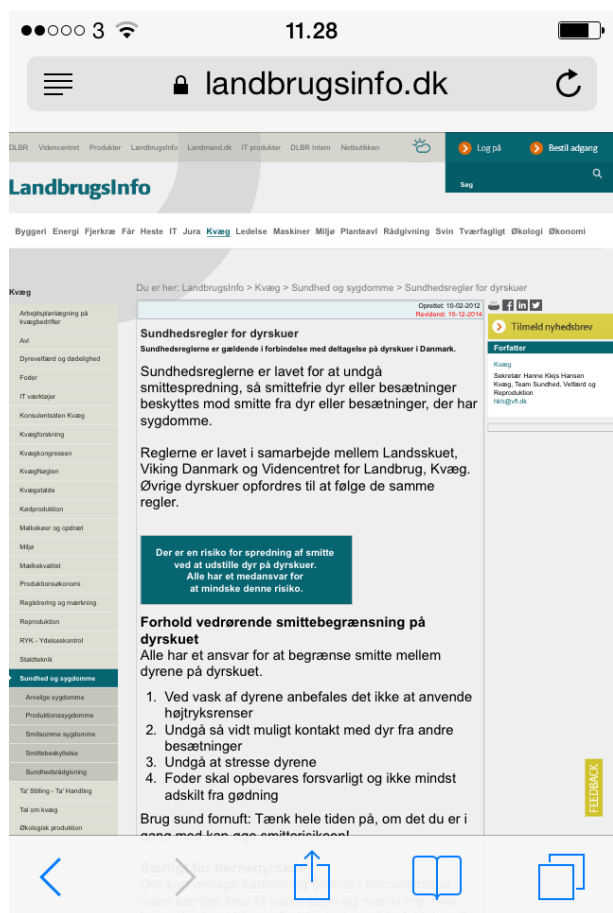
●●○○○ 3 11.28

landbrugsinfo.dk

DLBR Videncentret Produkter LandbrugsInfo Landmand.dk IT produkter DLBR Intern Netbutikken

Log på Bestil adgang

LandbrugsInfo

Søg

Byggeri Energi Fjerkræ Får Heste IT Jura Kvæg Ledelse Maskiner Miljø Planteavl Rådgivning Svin Tværfagligt Økologi Økonomi

Kvæg

Arbejdsplanlægning på kvægbedrifter
Avl
Dyrevelfærd og dødelighed
Foder
IT værktøjer
Konsulentsiden Kvæg
Kvægforskning
Kvægkongressen
KvægNøglen
Kvægstalde
Kødproduktion
Malkekøer og opdræt
Miljø
Mælkekvalitet
Produktionsøkonomi
Registrering og mærkning
Reproduktion
RYK - Ydelseskontrol
Staldteknik
Sundhed og sygdomme
Arvelige sygdomme
Produktionssygdomme
Smitsomme sygdomme
Smittebeskyttelse
Sundhedsrådgivning
Ta' Stilling - Ta' Handling
Tal om kvæg
Økologisk produktion

Du er her: LandbrugsInfo > Kvæg > Sundhed og sygdomme > Sundhedsregler for dyrskuer

Oprettet: 10-02-2012
Revideret: 15-12-2014

Sundhedsregler for dyrskuer

Sundhedsreglerne er gældende i forbindelse med deltagelse på dyrskuer i Danmark.

Sundhedsreglerne er lavet for at undgå smittespredning, så smittefrie dyr eller besætninger beskyttes mod smitte fra dyr eller besætninger, der har sygdomme.

Reglerne er lavet i samarbejde mellem Landsskuet, Viking Danmark og Videncentret for Landbrug, Kvæg. Øvrige dyrskuer opfordres til at følge de samme regler.

Der er en risiko for spredning af smitte ved at udstille dyr på dyrskuer. Alle har et medansvar for at mindske denne risiko.

Forhold vedrørende smittebegrænsning på dyrskuet
Alle har et ansvar for at begrænse smitte mellem dyrene på dyrskuet.

1. Ved vask af dyrene anbefales det ikke at anvende højtryksrenser
2. Undgå så vidt muligt kontakt med dyr fra andre besætninger
3. Undgå at stresse dyrene
4. Foder skal opbevares forsvarligt og ikke mindst adskilt fra gødning

Brug sund fornuft: Tænk hele tiden på, om det du er i gang med kan øge smitterisikoen!

Særligt for børnedyrskuer
Der må deltage kalve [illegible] i børnedyrskuer uden særlige krav til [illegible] og mærkning. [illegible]

Tilmeld nyhedsbrev

Forfatter
Kvæg
Sekretær Hanne Klejs Hansen
Kvæg, Team Sundhed, Velfærd og Reproduktion
hkh@vfl.dk

FEEDBACK